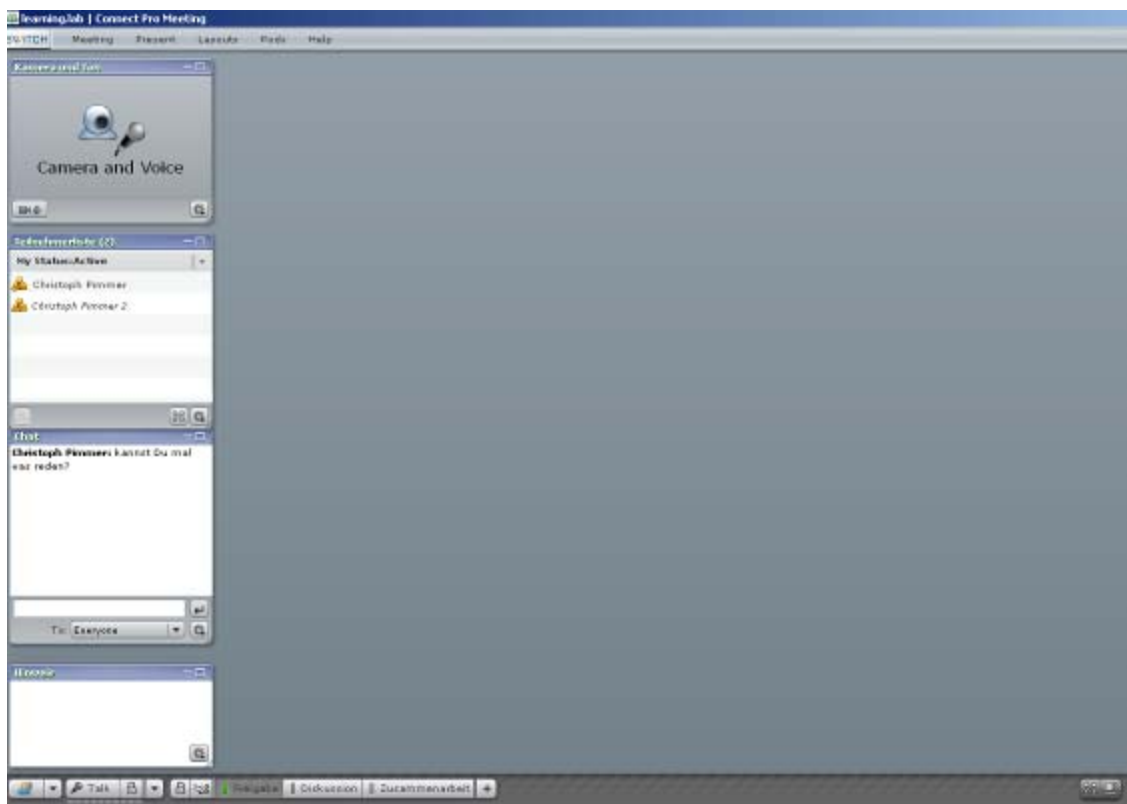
learning.lab | Connect Pro Meeting

SWITCH Meeting Present Layouts Pods Help

Kamera und Ton

Camera and Voice

Teilnehmerliste (2)

My Status: Active

Christoph Pimmer

Christoph Pimmer 2

Chat

Christoph Pimmer: kannst Du mal was reden?

To: Everyone

Hinweis

Talk

Freigabe

Diskussion

Zusammenarbeit